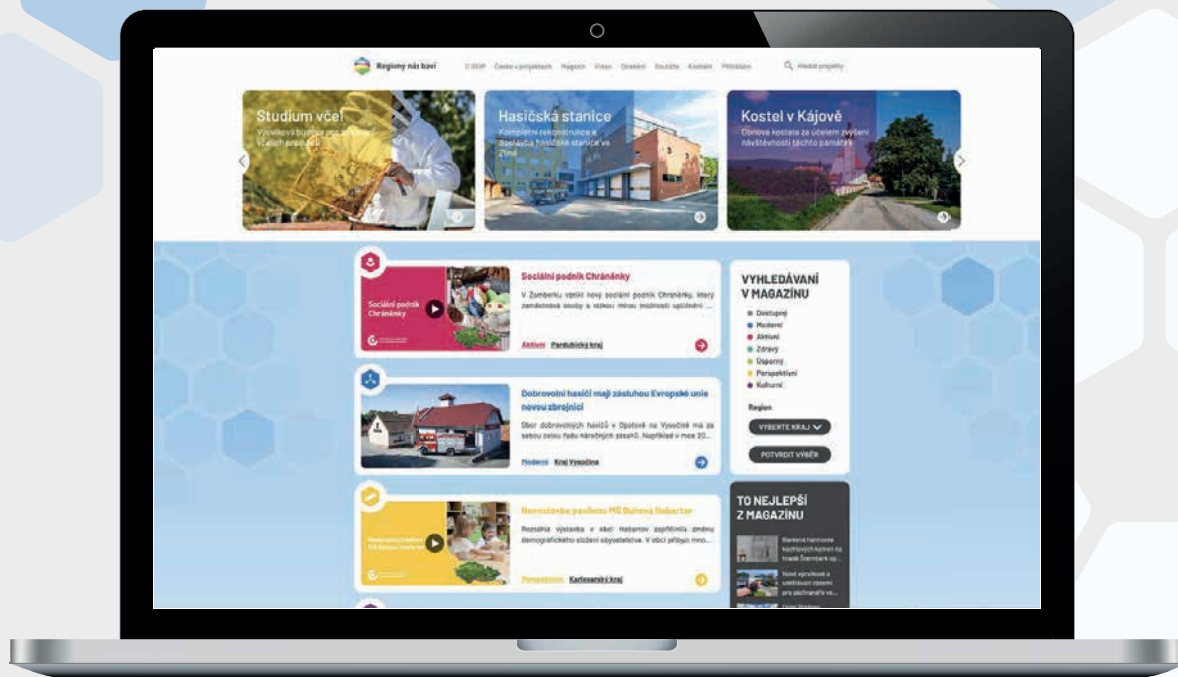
Regiony nás baví

O IROP Česko v projektech Magazín Videa Ocenění Soutěže Kontakt Přihlášení Hledat projekty

Studium včel
Výzkumná budova pro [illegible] včelích produktů

Hasičská stanice
Kompletní rekonstrukce a dostavba hasičské stanice ve Zlíně

Kostel v Kájově
Obnova kostela za účelem zvýšení návštěvnosti těchto památek

Sociální podnik Chráněnky

Sociální podnik Chráněnky
V Žamberku vznikl nový sociální podnik Chráněnky, který zaměstnává osoby s vážnou mírou možnosti uplatnění ...
Aktivní Pardubický kraj

Dobrovolní hasiči mají zásluhou Evropské unie novou zbrojnici
Sbor dobrovolných hasičů v Opatově na Vysočině má za sebou celou řadu náročných zásahů. Například v roce 20...
Moderní Kraj Vysočina

Novostavba pavilonu MŠ Dubová Nebanice
Rezidní výstavba v obci Nebanice zapříčinila změnu demografického složení obyvatelstva. V obci přibylo mno...
Perspektivní Karlovarský kraj

VYHLEDÁVÁNÍ V MAGAZÍNU
Dostupný
Moderní
Aktivní
Zdravý
Úsporný
Perspektivní
Kulturní
Region
VYBERTE KRAJ
POTVRDIT VÝBĚR

TO NEJLEPŠÍ Z MAGAZÍNU
Bezbariérové zpřístupnění kachlových kamen na hradě Šternberk op...
Nové výcvikové a vzdělávací centrum pro záchranáře ve...
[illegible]